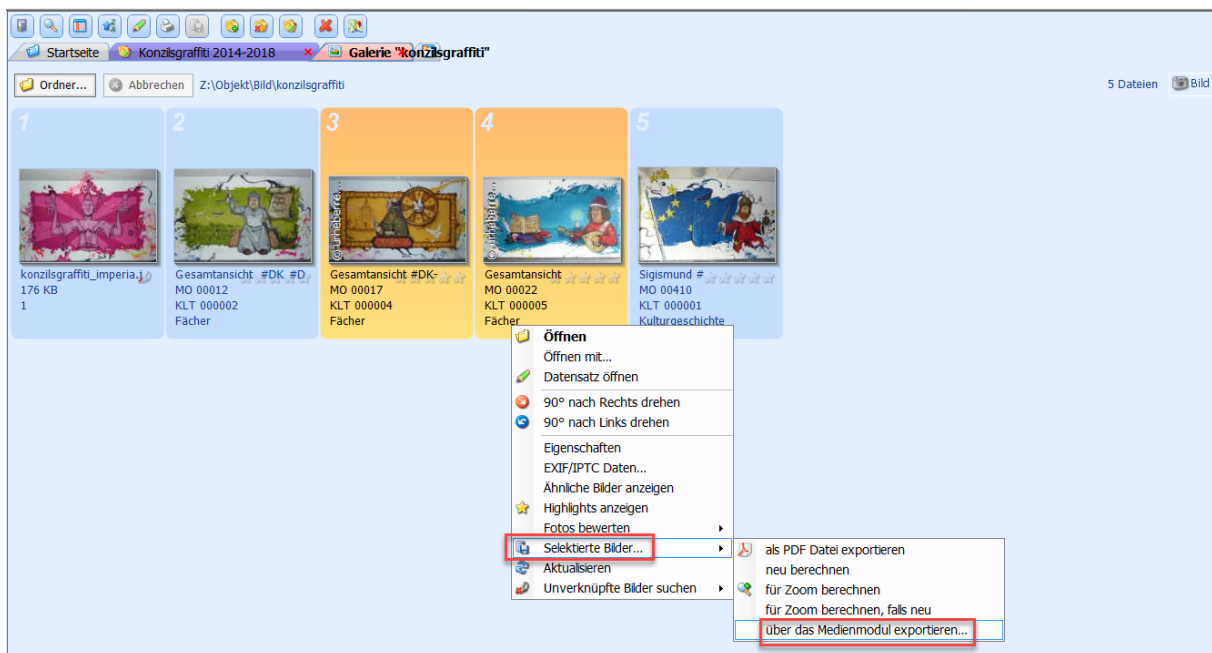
Startseite
Konzilsgraffiti 2014-2018
Galerie "konzilsgraffiti"

Ordner...
Abbrechen
Z:\Objekt\Bild\konzilsgraffiti
5 Dateien
Bild

1
konzilsgraffiti_imperia.j
176 KB
1

2
Gesamtansicht #DK #D
MO 00012
KLT 000002
Fächer

3
Gesamtansicht #DK-
MO 00017
KLT 000004
Fächer

4
Gesamtansicht
MO 00022
KLT 000005
Fächer

5
Sigismund #
MO 00410
KLT 000001
Kulturgeschichte

Öffnen
Öffnen mit...
Datensatz öffnen
90° nach Rechts drehen
90° nach Links drehen
Eigenschaften
EXIF/IPTC Daten...
Ähnliche Bilder anzeigen
Highlights anzeigen
Fotos bewerten
Selektierte Bilder...
Aktualisieren
Unverknüpfte Bilder suchen

als PDF Datei exportieren
neu berechnen
für Zoom berechnen
für Zoom berechnen, falls neu
über das Medienmodul exportieren...